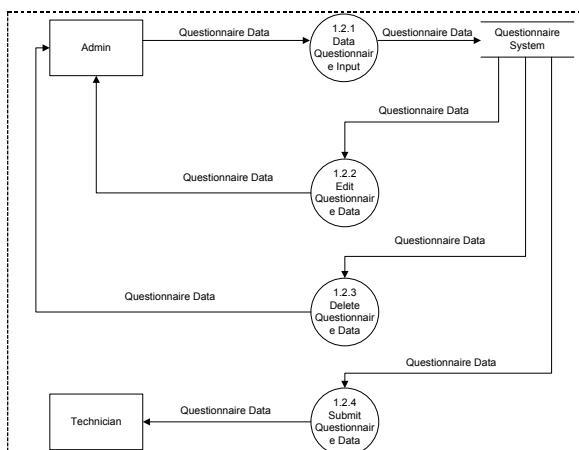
Admin

Questionnaire Data

1.2.1 Data Questionnaire Input

Questionnaire Data

Questionnaire System

Questionnaire Data

1.2.2 Edit Questionnaire Data

Questionnaire Data

Questionnaire Data

1.2.3 Delete Questionnaire Data

Questionnaire Data

Questionnaire Data

1.2.4 Submit Questionnaire Data

Questionnaire Data

Technician